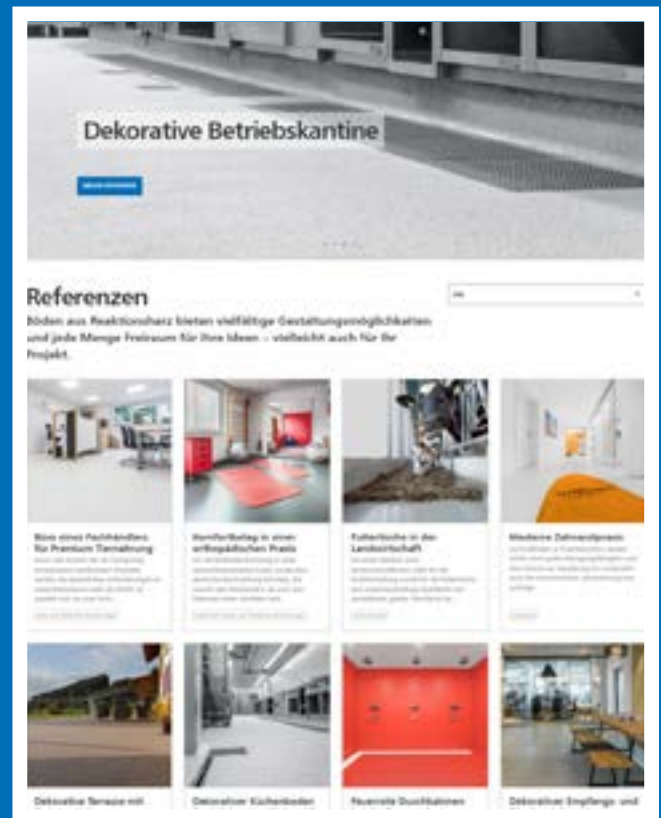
Dekorative Betriebskantine

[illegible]

Referenzen

Böden aus Reaktionsharz bieten vielfältige Gestaltungsmöglichkeiten und jede Menge Freiraum für Ihre Ideen – vielleicht auch für Ihr Projekt.

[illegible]

Büro eines Fachhändlers für Premium Tiernahrung
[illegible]

Komfortbelag in einer orthopädischen Praxis
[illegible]

Futtertische in der Landwirtschaft
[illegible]

Moderne Zahnarztpraxis
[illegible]

Dekorative Terrasse mit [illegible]

Dekorativer Küchenboden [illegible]

Feuerrote Duschkabinen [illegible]

Dekorativer Empfangs- und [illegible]